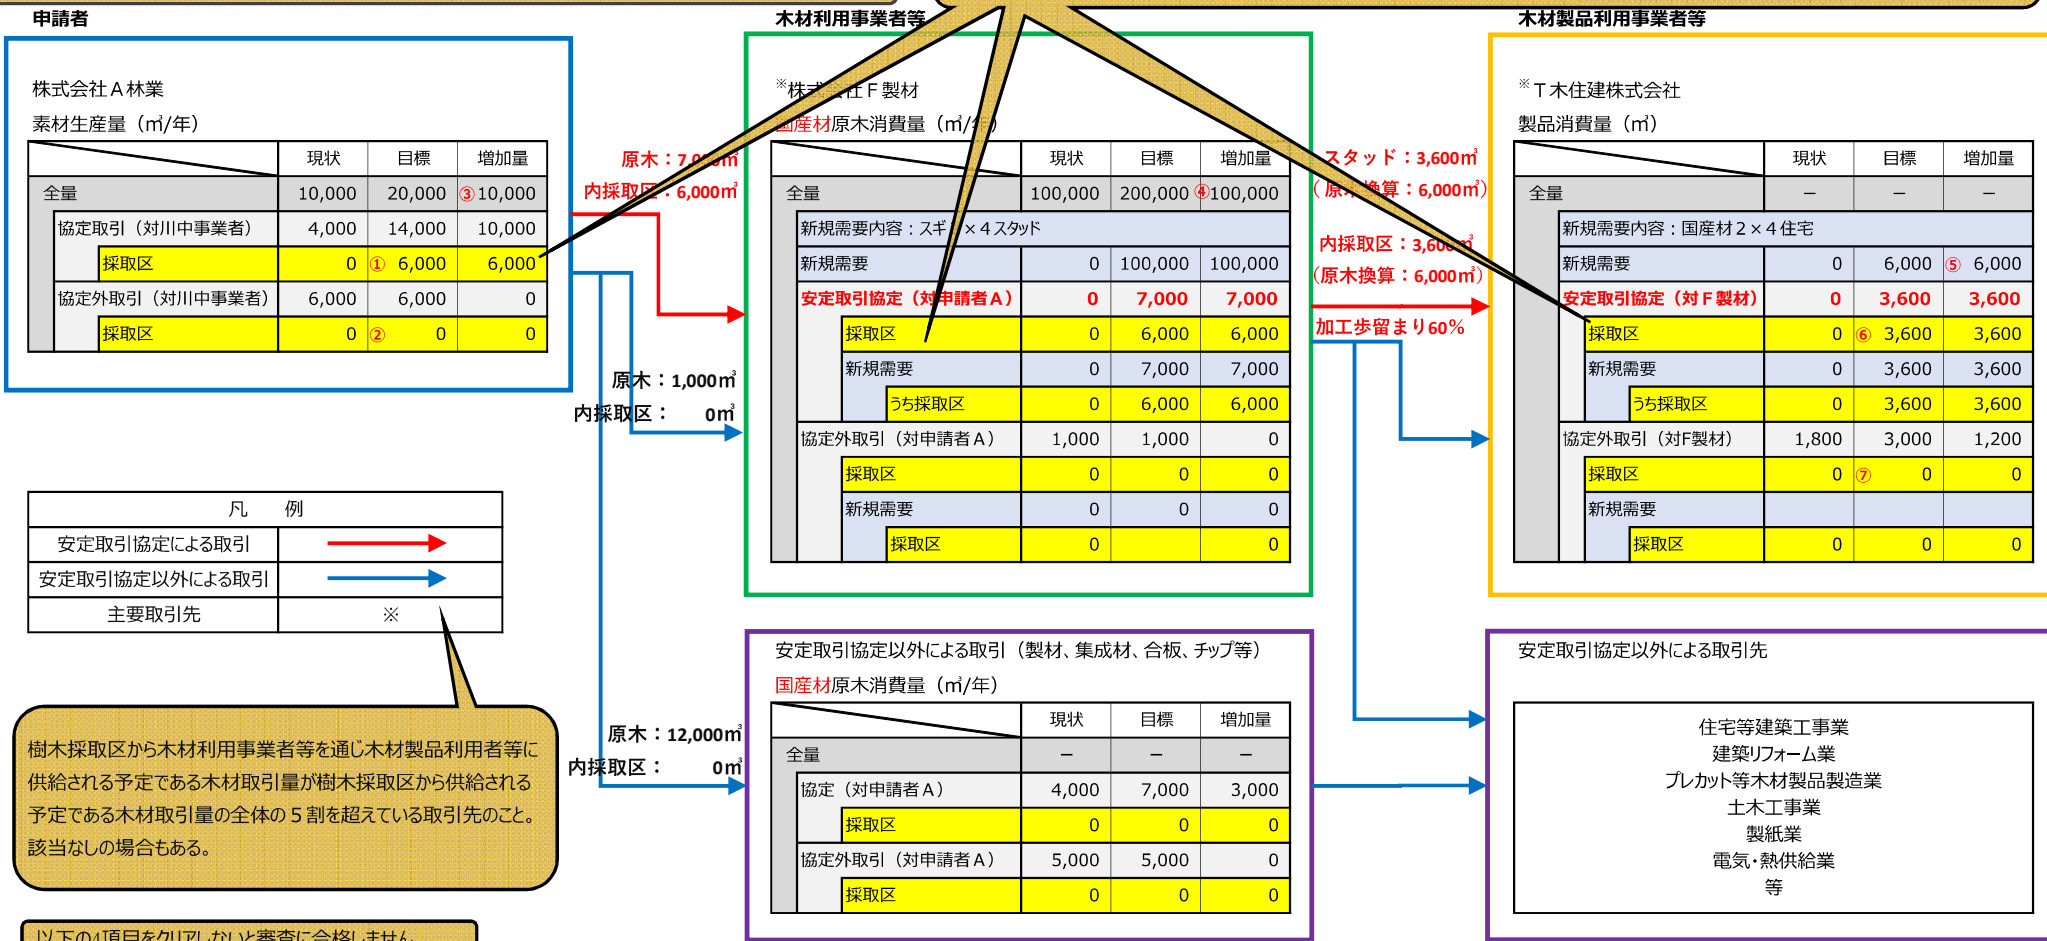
申請者

株式会社Ａ林業

素材生産量（㎥/年）

| | 現状 | 目標 | 増加量 |
|---|---|---|---|
| 全量 | 10,000 | 20,000 | ③10,000 |
| 協定取引（対川中事業者） | 4,000 | 14,000 | 10,000 |
| 採取区 | 0 | ① 6,000 | 6,000 |
| 協定外取引（対川中事業者） | 6,000 | 6,000 | 0 |
| 採取区 | 0 | ② 0 | 0 |

木材利用事業者等

※株式会社Ｆ製材

国産材原木消費量（㎥/年）

| | 現状 | 目標 | 増加量 |
|---|---|---|---|
| 全量 | 100,000 | 200,000 | ④100,000 |
| 新規需要内容：スギ２×４スタッド | | | |
| 新規需要 | 0 | 100,000 | 100,000 |
| 安定取引協定（対申請者Ａ） | 0 | 7,000 | 7,000 |
| 採取区 | 0 | 6,000 | 6,000 |
| 新規需要 | 0 | 7,000 | 7,000 |
| うち採取区 | 0 | 6,000 | 6,000 |
| 協定外取引（対申請者Ａ） | 1,000 | 1,000 | 0 |
| 採取区 | 0 | 0 | 0 |
| 新規需要 | 0 | 0 | 0 |
| 採取区 | 0 | | 0 |

木材製品利用事業者等

※Ｔ木住建株式会社

製品消費量（㎥）

| | 現状 | 目標 | 増加量 |
|---|---|---|---|
| 全量 | – | – | – |
| 新規需要内容：国産材２×４住宅 | | | |
| 新規需要 | 0 | 6,000 | ⑤ 6,000 |
| 安定取引協定（対Ｆ製材） | 0 | 3,600 | 3,600 |
| 採取区 | 0 | ⑥ 3,600 | 3,600 |
| 新規需要 | 0 | 3,600 | 3,600 |
| うち採取区 | 0 | 3,600 | 3,600 |
| 協定外取引（対F製材） | 1,800 | 3,000 | 1,200 |
| 採取区 | 0 | ⑦ 0 | 0 |
| 新規需要 | | | |
| 採取区 | 0 | 0 | 0 |

原木：7,000㎥
内採取区：6,000㎥

スタッド：3,600㎥
（原木換算：6,000㎥）
内採取区：3,600㎥
（原木換算：6,000㎥）
加工歩留まり60%

原木：1,000㎥
内採取区： 0㎥

| 凡　例 | |
|---|---|
| 安定取引協定による取引 | |
| 安定取引協定以外による取引 | |
| 主要取引先 | ※ |

樹木採取区から木材利用事業者等を通じ木材製品利用者等に供給される予定である木材取引量が樹木採取区から供給される予定である木材取引量の全体の５割を超えている取引先のこと。該当なしの場合もある。

安定取引協定以外による取引（製材、集成材、合板、チップ等）

国産材原木消費量（㎥/年）

| | 現状 | 目標 | 増加量 |
|---|---|---|---|
| 全量 | – | – | – |
| 協定（対申請者Ａ） | 4,000 | 7,000 | 3,000 |
| 採取区 | 0 | 0 | 0 |
| 協定外取引（対申請者Ａ） | 5,000 | 5,000 | 0 |
| 採取区 | 0 | 0 | 0 |

原木：12,000㎥
内採取区： 0㎥

安定取引協定以外による取引先

住宅等建築工事業
建築リフォーム業
プレカット等木材製品製造業
土木工事業
製紙業
電気･熱供給業
等

以下の4項目をクリアしないと審査に合格しません